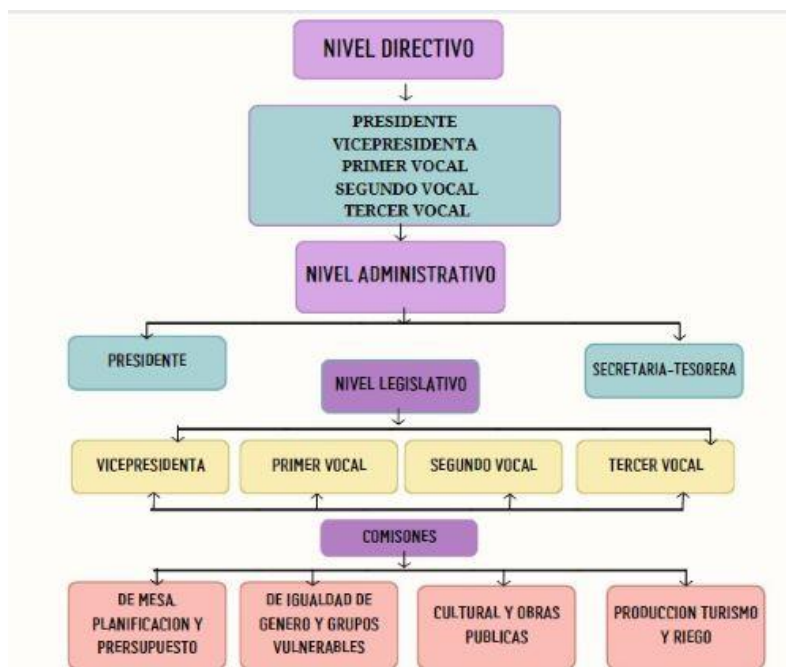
NIVEL DIRECTIVO

PRESIDENTE
VICEPRESIDENTA
PRIMER VOCAL
SEGUNDO VOCAL
TERCER VOCAL

NIVEL ADMINISTRATIVO

PRESIDENTE

SECRETARIA-TESORERA

NIVEL LEGISLATIVO

VICEPRESIDENTA

PRIMER VOCAL

SEGUNDO VOCAL

TERCER VOCAL

COMISONES

DE MESA. PLANIFICACION Y PRERSUPUESTO

DE IGUALDAD DE GENERO Y GRUPOS VULNERABLES

CULTURAL Y OBRAS PUBLICAS

PRODUCCION TURISMO Y RIEGO